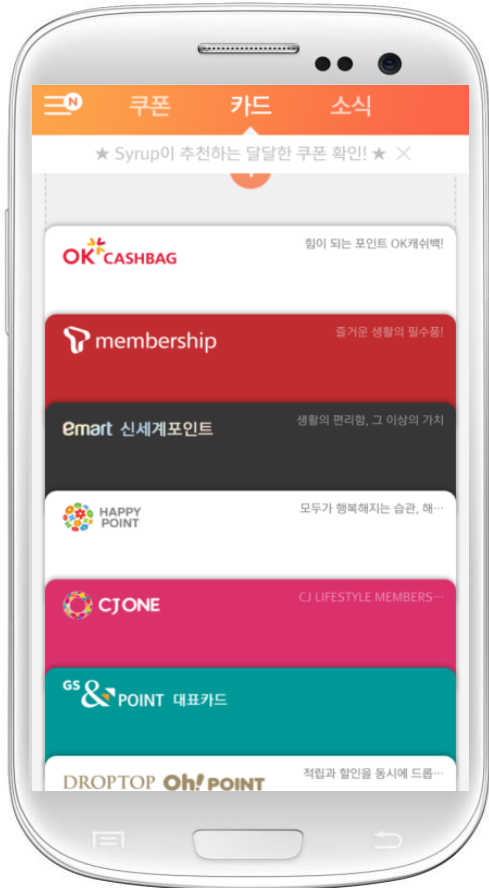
N 쿠폰 카드 소식

★ Syrup이 추천하는 달달한 쿠폰 확인! ★ ✕

OK CASHBAG
힘이 되는 포인트 OK캐쉬백!

membership
즐거운 생활의 필수품!

emart 신세계포인트
생활의 편리함, 그 이상의 가치

HAPPY POINT
모두가 행복해지는 습관, 해…

CJ ONE
CJ LIFESTYLE MEMBERS…

GS & POINT 대표카드

DROPTOP Oh! POINT
적립과 할인을 동시에 드롭…